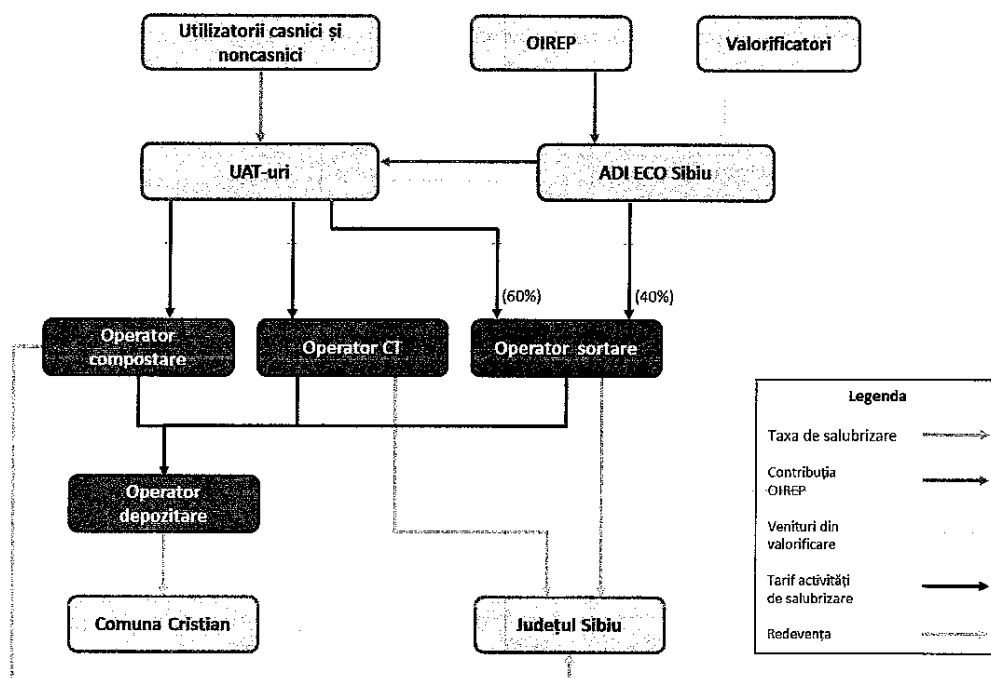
Utilizatorii casnici și noncasnici

OIREP

Valorificatori

UAT-uri

ADI ECO Sibiu

(60%)

(40%)

Operator compostare

Operator CT

Operator sortare

Operator depozitare

Comuna Cristian

Județul Sibiu

Legenda

Taxa de salubrizare

Contribuția OIREP

Venituri din valorificare

Tarif activități de salubrizare

Redevența